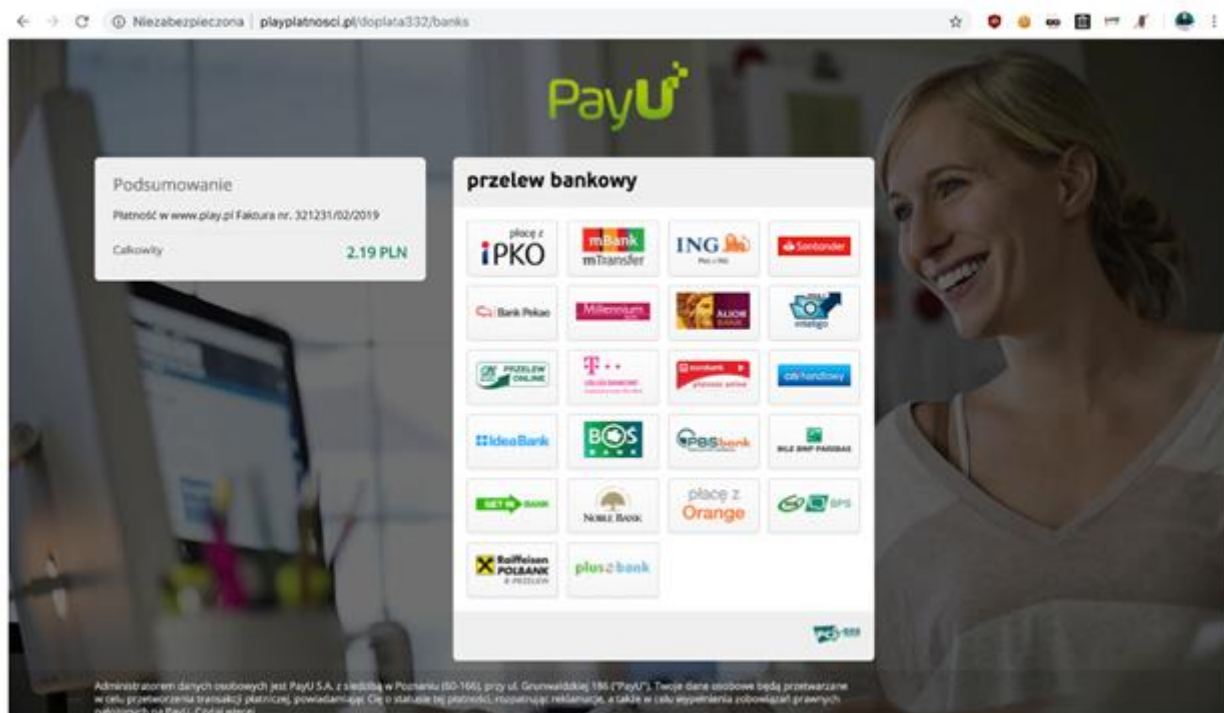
Niezabezpieczona | playplatnosci.pl/doplata332/banks

PayU

Podsumowanie

Płatność w www.play.pl Faktura nr. 321231/02/2019

Całkowity 2.19 PLN

przelew bankowy

płacę z iPKO

mBank mTransfer

ING

Santander

Bank Pekao

Millennium

ALIOR BANK

inteligo

PRZELEW ONLINE

T

eurobank

citi handlowy

IdeaBank

BOŚ BANK

PBS bank

BGŻ BNP PARIBAS

GET IN BANK

NOBLE BANK

płacę z Orange

BPS

Raiffeisen POLBANK

plus bank

Administratorem danych osobowych jest PayU S.A. z siedzibą w Poznaniu (60-166), przy ul. Grunwaldzkiej 186 ("PayU"). Twoje dane osobowe będą przetwarzane w celu przetworzenia transakcji płatniczej, powiadamiając Cię o statusie tej płatności, rozpatrując reklamacje, a także w celu wypełnienia zobowiązań prawnych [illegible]